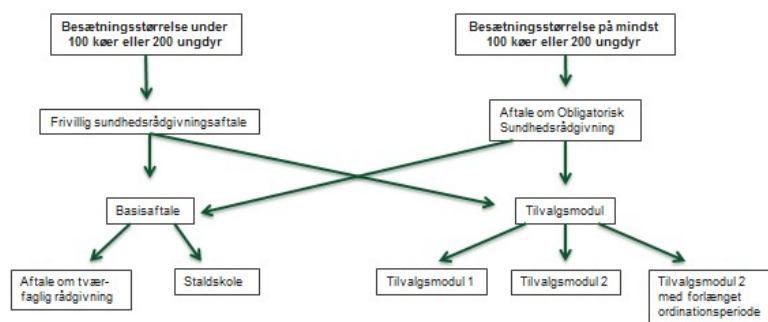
Besætningsstørrelse under 100 køer eller 200 ungdyr

Besætningsstørrelse på mindst 100 køer eller 200 ungdyr

Frivillig sundhedsrådgivningsaftale

Aftale om Obligatorisk Sundhedsrådgivning

Basisaftale

Tilvalgsmodul

Aftale om tvær-faglig rådgivning

Staldskole

Tilvalgsmodul 1

Tilvalgsmodul 2

Tilvalgsmodul 2 med forlænget ordinationsperiode